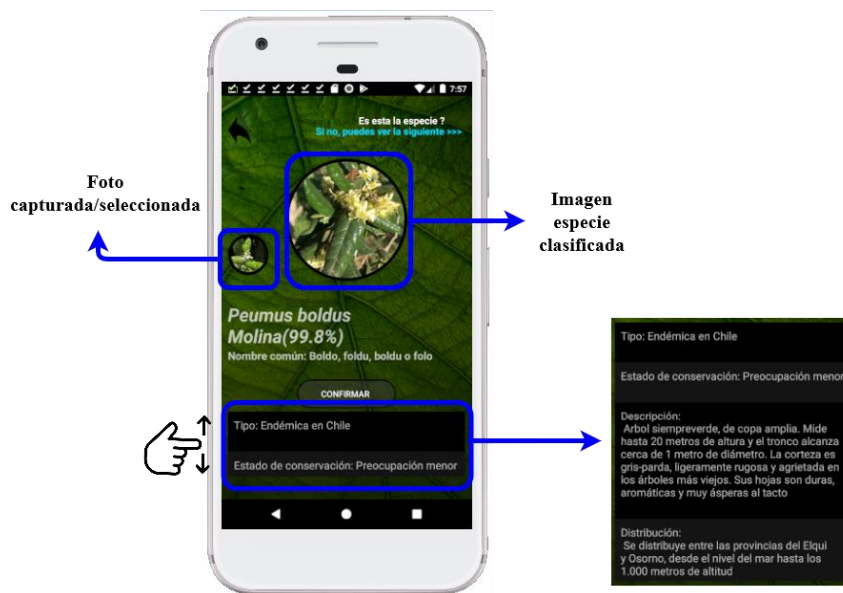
7:57

Es esta la especie ?
Si no, puedes ver la siguiente >>>

Foto capturada/seleccionada

Imagen especie clasificada

Peumus boldus Molina(99.8%)
Nombre común: Boldo, foldu, boldu o folo

CONFIRMAR

Tipo: Endémica en Chile

Estado de conservación: Preocupación menor

Tipo: Endémica en Chile

Estado de conservación: Preocupación menor

Descripción:
Arbol siempreverde, de copa amplia. Mide hasta 20 metros de altura y el tronco alcanza cerca de 1 metro de diámetro. La corteza es gris-parda, ligeramente rugosa y agrietada en los árboles más viejos. Sus hojas son duras, aromáticas y muy ásperas al tacto

Distribución:
Se distribuye entre las provincias del Elqui y Osorno, desde el nivel del mar hasta los 1.000 metros de altitud